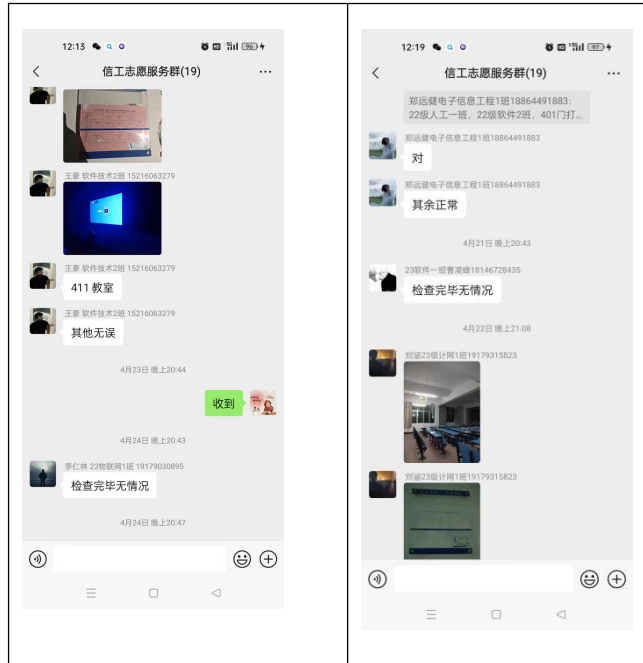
12:13

<

信工志愿服务群(19)

···

王豪 软件技术2班 15216063279

王豪 软件技术2班 15216063279

411 教室

王豪 软件技术2班 15216063279

其他无误

4月23日 晚上20:44

收到

4月24日 晚上20:43

李仁林 23物联网1班 19179030895

检查完毕无情况

4月24日 晚上20:47

12:19

<

信工志愿服务群(19)

···

郑远健电子信息工程1班18864491883: 22级人工一班，22级软件2班，401门打...

郑远健电子信息工程1班18864491883

对

郑远健电子信息工程1班18864491883

其余正常

4月21日 晚上20:43

23软件一班曹凌峰18146728435

检查完毕无情况

4月22日 晚上21:08

刘涵23级计网1班19179315823

刘涵23级计网1班19179315823